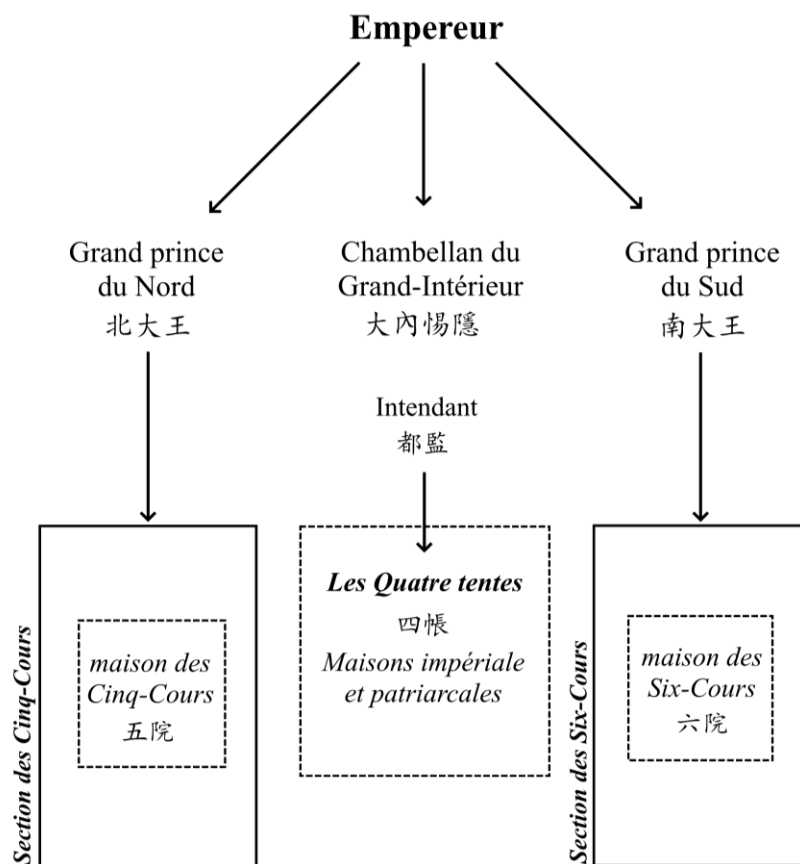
Empereur

Grand prince du Nord
北大王

Chambellan du Grand-Intérieur
大內惕隱

Grand prince du Sud
南大王

Intendant
都監

Section des Cinq-Cours

maison des Cinq-Cours
五院

Les Quatre tentes
四帳
Maisons impériale et patriarcales

Section des Six-Cours

maison des Six-Cours
六院